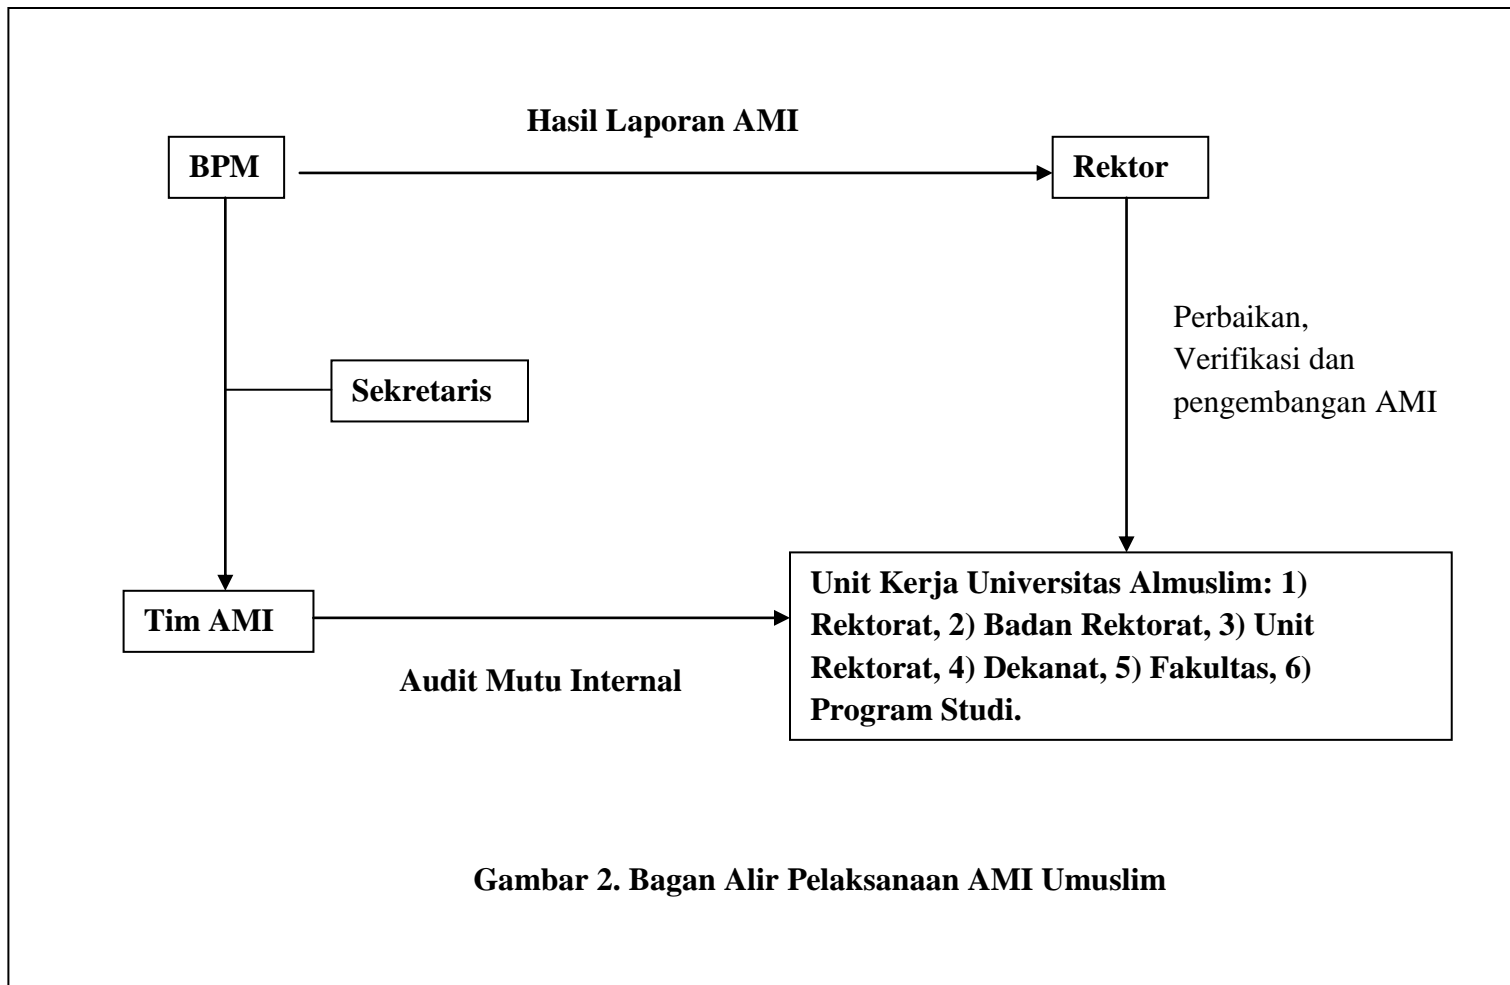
Hasil Laporan AMI

BPM

Rektor

Perbaikan, Verifikasi dan pengembangan AMI

Sekretaris

Tim AMI

Unit Kerja Universitas Almuslim: 1) Rektorat, 2) Badan Rektorat, 3) Unit Rektorat, 4) Dekanat, 5) Fakultas, 6) Program Studi.

Audit Mutu Internal

Gambar 2. Bagan Alir Pelaksanaan AMI Umuslim